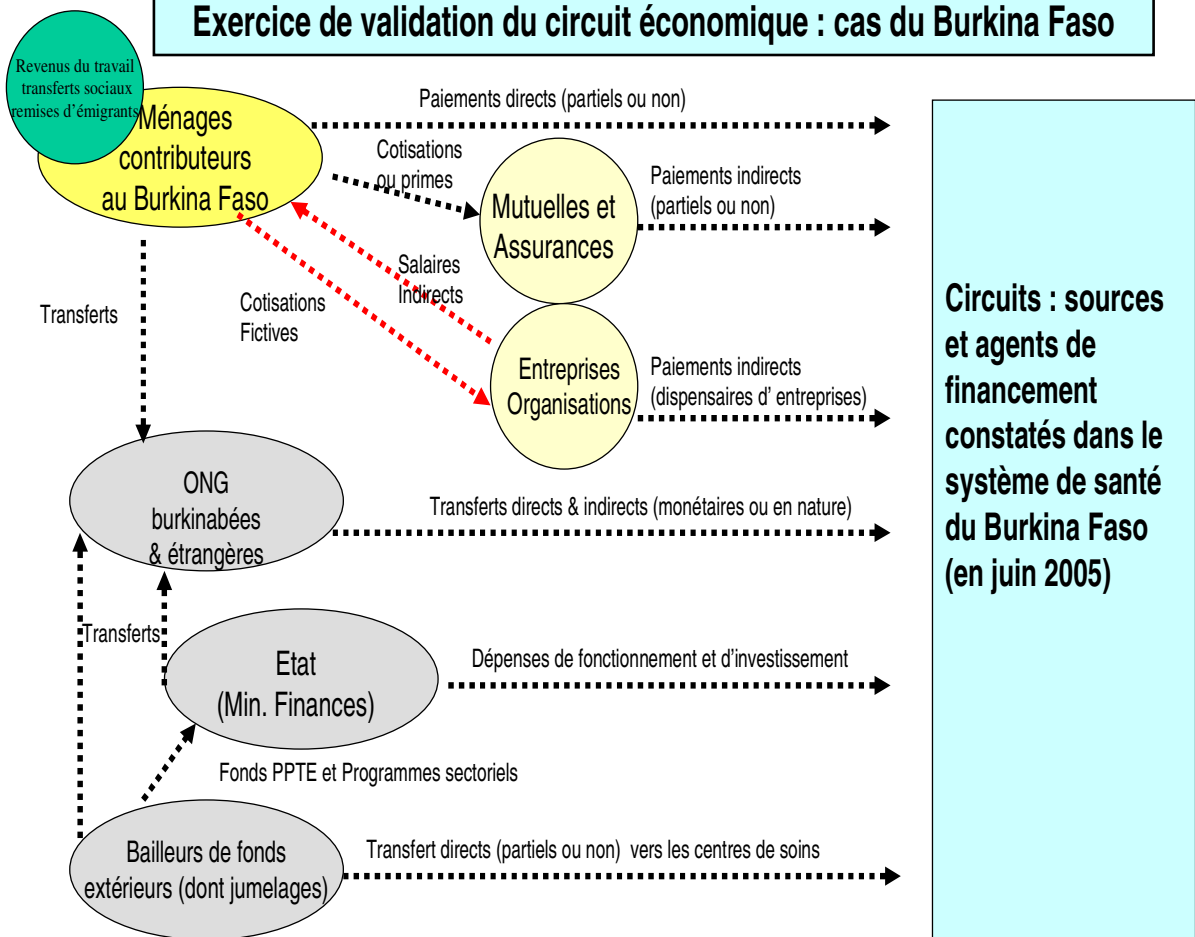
Exercice de validation du circuit économique : cas du Burkina Faso

Revenus du travail transferts sociaux remises d'émigrants

Ménages contributeurs au Burkina Faso

Paiements directs (partiels ou non)

Cotisations ou primes

Mutuelles et Assurances

Paiements indirects (partiels ou non)

Salaires Indirects

Cotisations Fictives

Transferts

Entreprises Organisations

Paiements indirects (dispensaires d' entreprises)

ONG burkinabées & étrangères

Transferts directs & indirects (monétaires ou en nature)

Transferts

Etat (Min. Finances)

Dépenses de fonctionnement et d'investissement

Fonds PPTE et Programmes sectoriels

Bailleurs de fonds extérieurs (dont jumelages)

Transfert directs (partiels ou non) vers les centres de soins

Circuits : sources et agents de financement constatés dans le système de santé du Burkina Faso (en juin 2005)